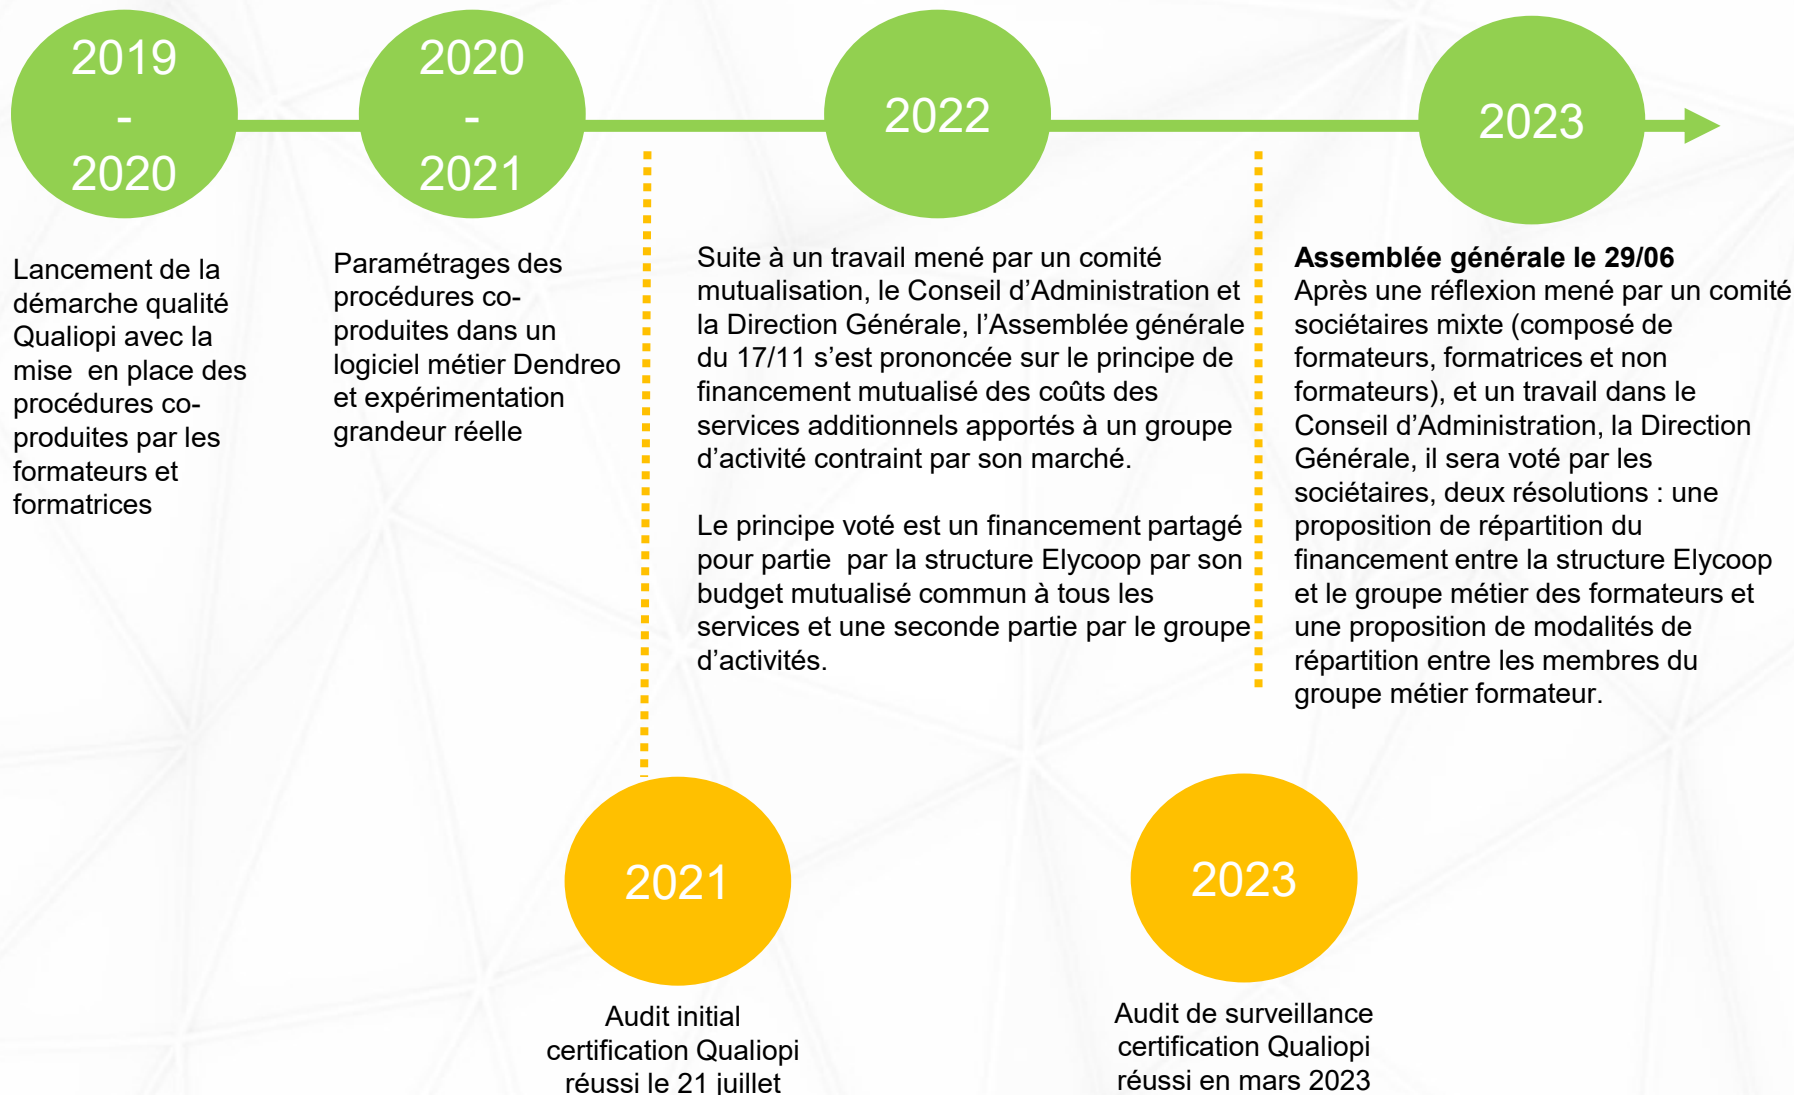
2019
-
2020

2020
-
2021

2022

2023

Lancement de la démarche qualité Qualiopi avec la mise en place des procédures co-produites par les formateurs et formatrices

Paramétrages des procédures co-produites dans un logiciel métier Dendreo et expérimentation grandeur réelle

Suite à un travail mené par un comité mutualisation, le Conseil d'Administration et la Direction Générale, l'Assemblée générale du 17/11 s'est prononcée sur le principe de financement mutualisé des coûts des services additionnels apportés à un groupe d'activité contraint par son marché.

Le principe voté est un financement partagé pour partie par la structure Elycoop par son budget mutualisé commun à tous les services et une seconde partie par le groupe d'activités.

**Assemblée générale le 29/06**
Après une réflexion mené par un comité sociétaires mixte (composé de formateurs, formatrices et non formateurs), et un travail dans le Conseil d'Administration, la Direction Générale, il sera voté par les sociétaires, deux résolutions : une proposition de répartition du financement entre la structure Elycoop et le groupe métier des formateurs et une proposition de modalités de répartition entre les membres du groupe métier formateur.

2021

Audit initial certification Qualiopi réussi le 21 juillet

2023

Audit de surveillance certification Qualiopi réussi en mars 2023